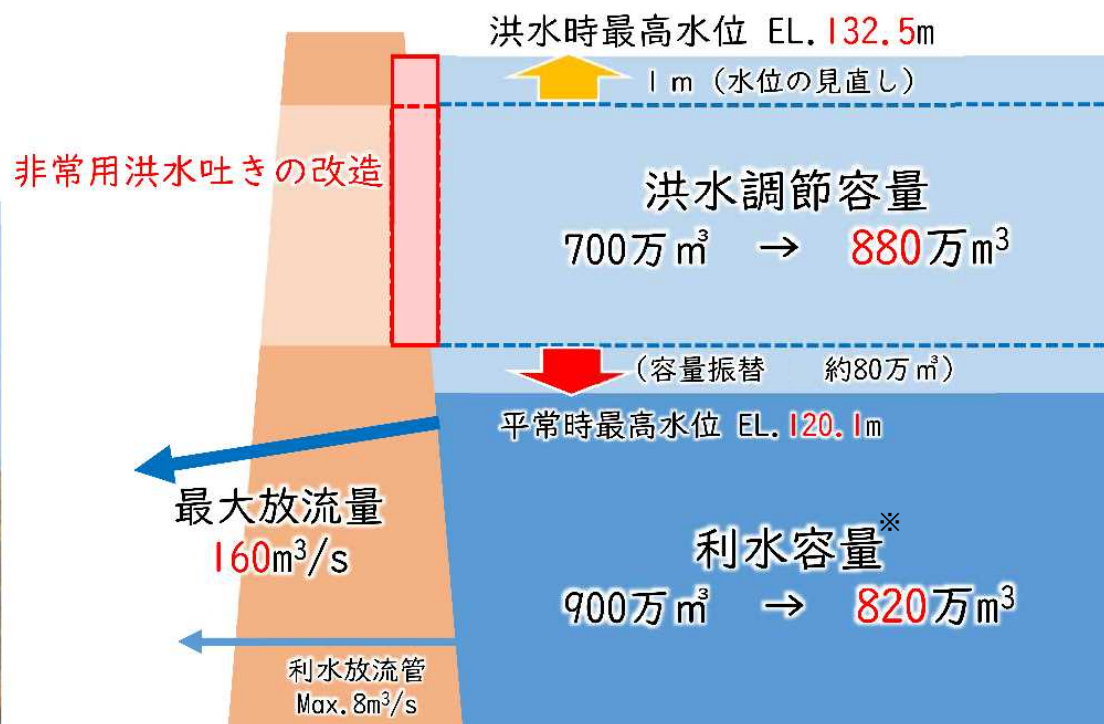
洪水時最高水位 EL.132.5m

1m（水位の見直し）

非常用洪水吐きの改造

洪水調節容量
700万$m^3$ → 880万$m^3$

（容量振替　約80万$m^3$）

平常時最高水位 EL.120.1m

最大放流量
160$m^3$/s

利水容量※
900万$m^3$ → 820万$m^3$

利水放流管
Max.8$m^3$/s